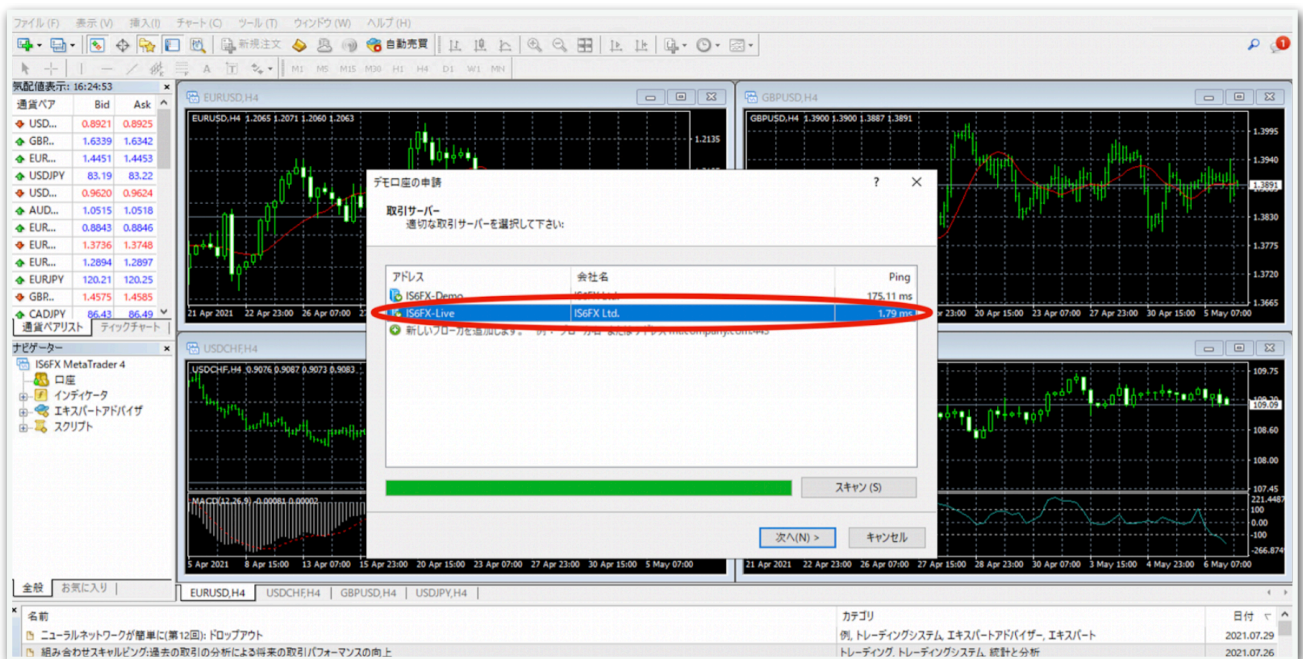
ファイル (F) 表示 (V) 挿入 (I) チャート (C) ツール (T) ウィンドウ (W) ヘルプ (H)

新規注文 自動売買

M1 M5 M15 M30 H1 H4 D1 W1 MN

気配値表示: 16:24:53

| 通貨ペア | Bid | Ask |
|---|---|---|
| USD... | 0.8921 | 0.8925 |
| GBR... | 1.6339 | 1.6342 |
| EUR... | 1.4451 | 1.4453 |
| USDJPY | 83.19 | 83.22 |
| USD... | 0.9620 | 0.9624 |
| AUD... | 1.0515 | 1.0518 |
| EUR... | 0.8843 | 0.8846 |
| EUR... | 1.3736 | 1.3748 |
| EUR... | 1.2894 | 1.2897 |
| EURJPY | 120.21 | 120.25 |
| GBR... | 1.4575 | 1.4585 |
| CADJPY | 86.43 | 86.49 |

通貨ペアリスト ティックチャート

ナビゲーター
IS6FX MetaTrader 4
口座
インディケータ
エキスパートアドバイザ
スクリプト

全般 お気に入り

EURUSD,H4
EURUSD,H4 1.2065 1.2071 1.2060 1.2063
1.2135
21 Apr 2021 22 Apr 23:00 26 Apr 07:00

GBPUSD,H4
GBPUSD,H4 1.3900 1.3900 1.3887 1.3891
1.3995 1.3940 1.3891 1.3830 1.3775 1.3720 1.3665
29 Apr 15:00 30 Apr 23:00 27 Apr 07:00 27 Apr 15:00 5 May 07:00

USDCHF,H4
USDCHF,H4 0.9076 0.9087 0.9073 0.9083
MACD(12,26,9) -0.00081 0.00002
5 Apr 2021 6 Apr 23:00 9 Apr 07:00 13 Apr 07:00 15 Apr 23:00 20 Apr 07:00 23 Apr 07:00 27 Apr 23:00 30 Apr 15:00 5 May 07:00

109.75 109.09 108.60 108.00 107.45 221.4487 100 0.00 -100 -266.874
21 Apr 2021 22 Apr 23:00 26 Apr 15:00 28 Apr 07:00 29 Apr 23:00 3 May 15:00 4 May 23:00 6 May 07:00

EURUSD,H4 USDCHF,H4 GBPUSD,H4 USDJPY,H4

デモ口座の申請
取引サーバー
適切な取引サーバーを選択して下さい:

| アドレス | 会社名 | Ping |
|---|---|---|
| IS6FX-Demo | IS6FX Ltd. | 175.11 ms |
| IS6FX-Live | IS6FX Ltd. | 1.79 ms |
| 新しいブローカを追加します。 例：ブローカ名 または mycompany.com:443 | | |

スキャン (S)
次へ(N) > キャンセル

名前 カテゴリ 日付
ニューラルネットワークが簡単に(第12回): ドロップアウト 例, トレーディングシステム, エキスパートアドバイザー, エキスパート 2021.07.29
組み合わせスキャルピング:過去の取引の分析による将来の取引パフォーマンスの向上 トレーディング, トレーディングシステム, 統計と分析 2021.07.26